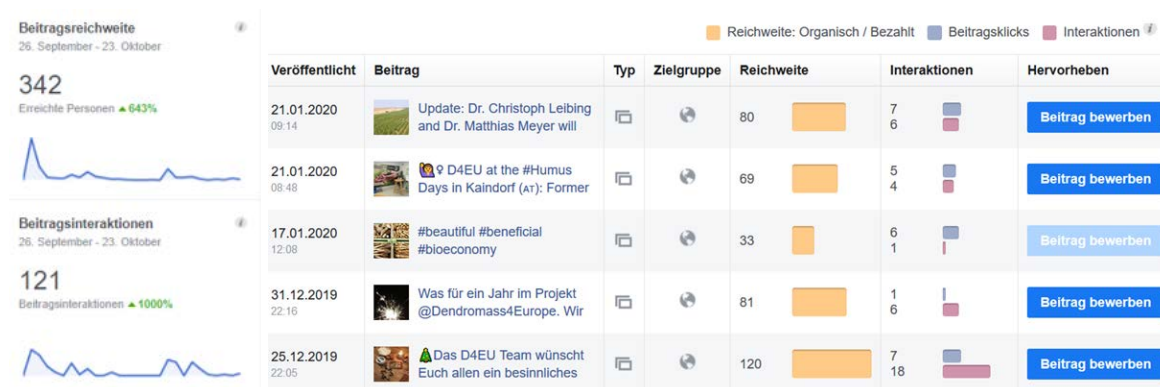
Beitragsreichweite
26. September - 23. Oktober

342
Erreichte Personen ▲643%

Beitragsinteraktionen
26. September - 23. Oktober

121
Beitragsinteraktionen ▲1000%

Reichweite: Organisch / Bezahlt   Beitragsklicks   Interaktionen

| Veröffentlicht | Beitrag | Typ | Zielgruppe | Reichweite | Interaktionen | Hervorheben |
|---|---|---|---|---|---|---|
| 21.01.2020 09:14 | Update: Dr. Christoph Leibing and Dr. Matthias Meyer will | | | 80 | 7 6 | Beitrag bewerben |
| 21.01.2020 08:48 | 🙋♀ D4EU at the #Humus Days in Kaindorf (AT): Former | | | 69 | 5 4 | Beitrag bewerben |
| 17.01.2020 12:08 | #beautiful #beneficial #bioeconomy | | | 33 | 6 1 | Beitrag bewerben |
| 31.12.2019 22:16 | Was für ein Jahr im Projekt @Dendromass4Europe. Wir | | | 81 | 1 6 | Beitrag bewerben |
| 25.12.2019 22:05 | 🎄Das D4EU Team wünscht Euch allen ein besinnliches | | | 120 | 7 18 | Beitrag bewerben |